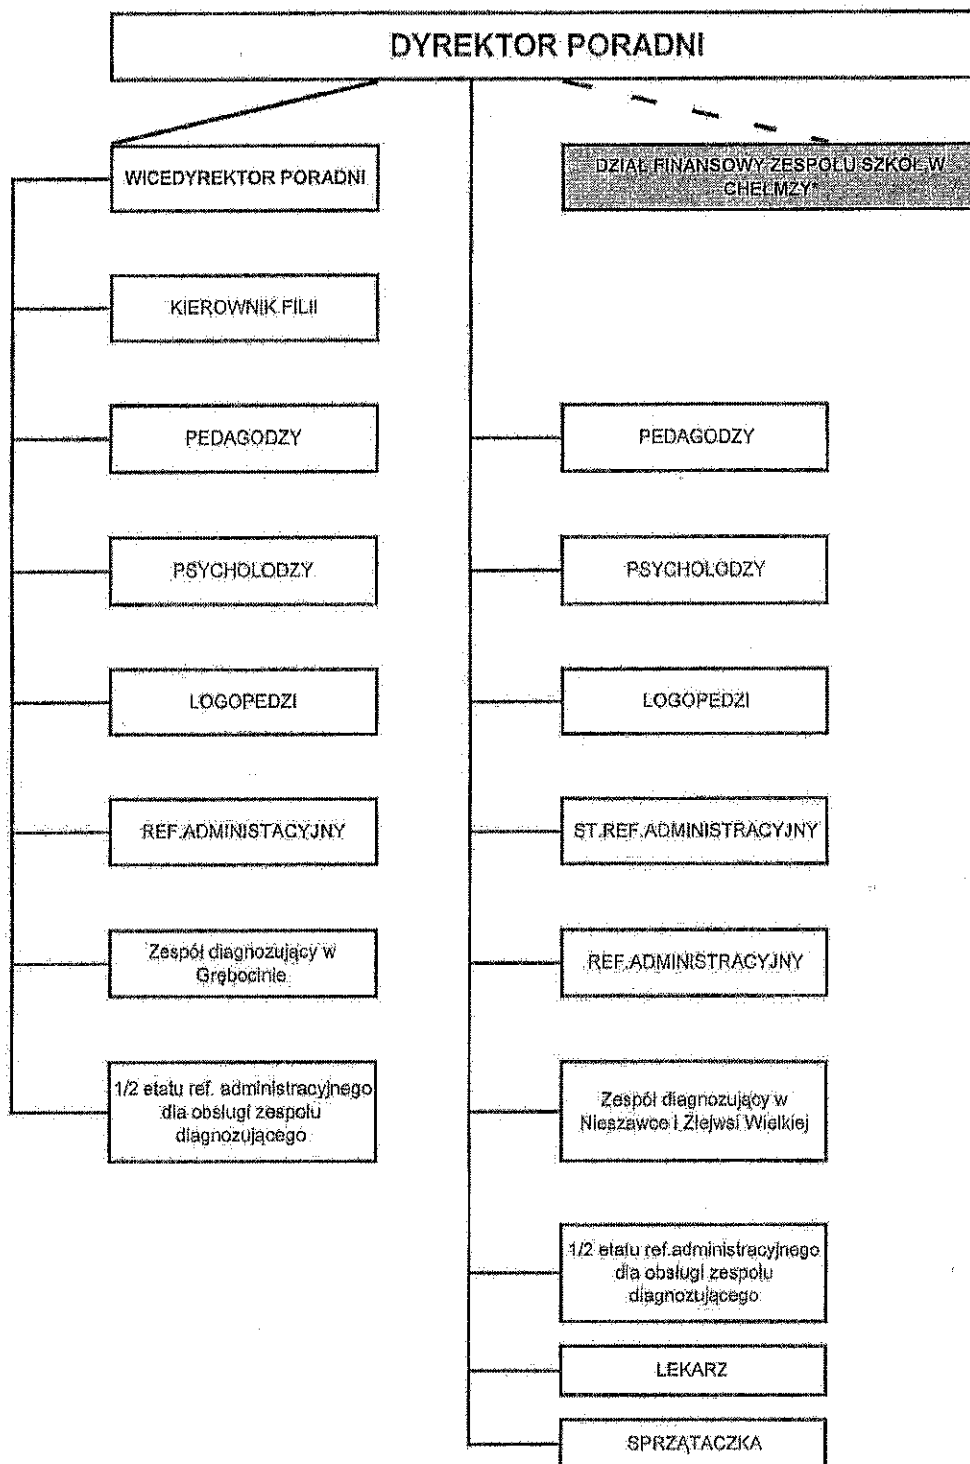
DYREKTOR PORADNI

WICEDYREKTOR PORADNI

KIEROWNIK FILII

PEDAGODZY

PSYCHOLODZY

LOGOPEDZI

REF.ADMINISTACYJNY

Zespół diagnozujący w Grębocinie

1/2 etatu ref. administracyjnego dla obsługi zespołu diagnozującego

DZIAŁ FINANSOWY ZESPOŁU SZKÓŁ W CHEŁMŻY*

PEDAGODZY

PSYCHOLODZY

LOGOPEDZI

ST.REF.ADMINISTRACYJNY

REF.ADMINISTRACYJNY

Zespół diagnozujący w Nieszawce i Zlejwsi Wielkiej

1/2 etatu ref.administracyjnego dla obsługi zespołu diagnozującego

LEKARZ

SPRZĄTACZKA